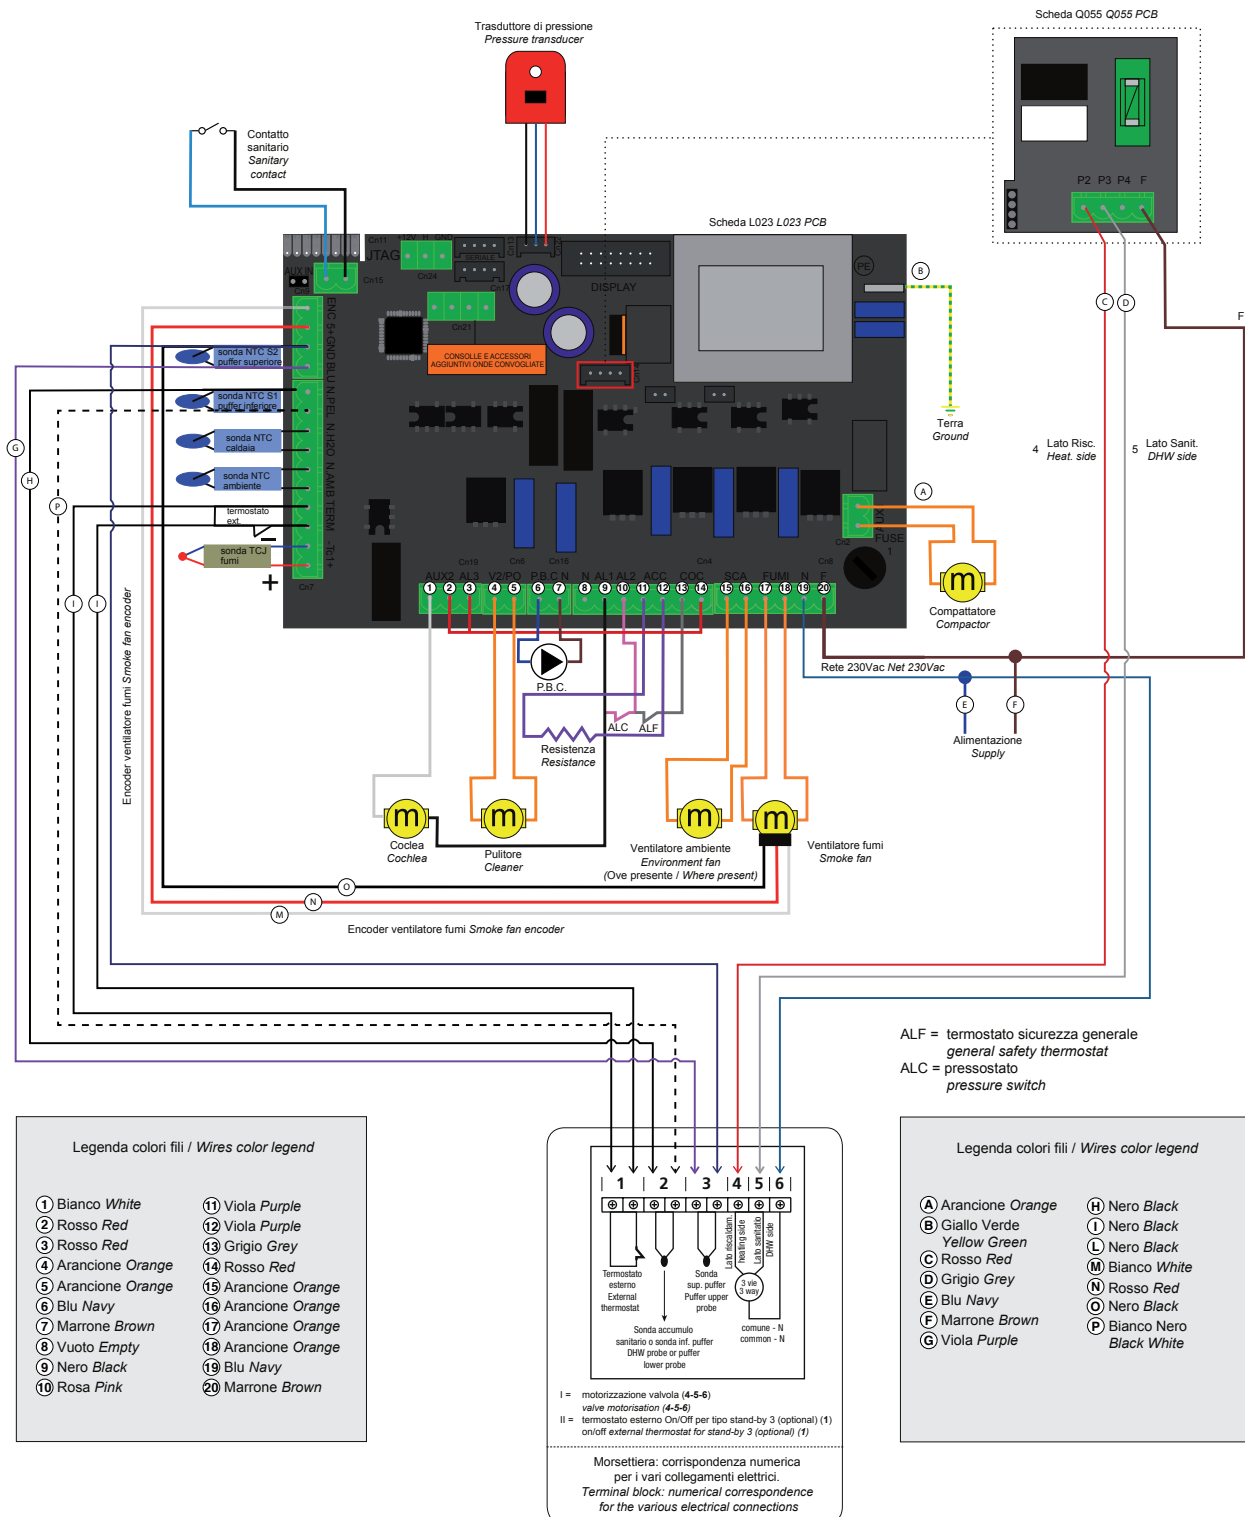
Trasduttore di pressione
Pressure transducer

Scheda Q055 Q055 PCB

P2 P3 P4 F

Contatto sanitario
Sanitary contact

Scheda L023 L023 PCB

JTAG
DISPLAY
SERIALE
CONSOLLE E ACCESSORI AGGIUNTIVI ONDE CONVOGLIATE
PE
FUSE

sonda NTC S2 puffer superiore
sonda NTC S1 puffer inferiore
sonda NTC caldaia
sonda NTC ambiente
termostato ext.
sonda TCJ fumi

ENC 5+GND BLU N PEL NH2O N AMB TERM -Tc1+

Terra
Ground

4 Lato Risc. Heat. side
5 Lato Sanit. DHW side

AUX2 AL2 V2/PO P.B.C N N AL1 AL2 ACC COC SCA FUMI N F

1 2 3 4 5 6 7 8 9 10 11 12 13 14 15 16 17 18 19 20

Compattatore
Compactor

Rete 230Vac Net 230Vac

Alimentazione
Supply

P.B.C.
ALC ALF
Resistenza
Resistance

Coclea
Cochlea
Pulitore
Cleaner
Ventilatore ambiente
Environment fan
(Ove presente / Where present)
Ventilatore fumi
Smoke fan

Encoder ventilatore fumi Smoke fan encoder

Encoder ventilatore fumi Smoke fan encoder

A B C D E F G H I L M N O P

ALF = termostato sicurezza generale
general safety thermostat
ALC = pressostato
pressure switch

Legenda colori fili / Wires color legend

1 Bianco White
2 Rosso Red
3 Rosso Red
4 Arancione Orange
5 Arancione Orange
6 Blu Navy
7 Marrone Brown
8 Vuoto Empty
9 Nero Black
10 Rosa Pink
11 Viola Purple
12 Viola Purple
13 Grigio Grey
14 Rosso Red
15 Arancione Orange
16 Arancione Orange
17 Arancione Orange
18 Arancione Orange
19 Blu Navy
20 Marrone Brown

1 2 3 4 5 6

Termostato esterno
External thermostat
Sonda sup. puffer
Puffer upper probe
Lato riscaldam. Heating side
Lato sanitario DHW side
3 vie 3 way
Sonda accumulo sanitario o sonda inf. puffer
DHW probe or puffer lower probe
comune - N
common - N

I = motorizzazione valvola (4-5-6)
valve motorisation (4-5-6)
II = termostato esterno On/Off per tipo stand-by 3 (optional) (1)
on/off external thermostat for stand-by 3 (optional) (1)

Morsettiera: corrispondenza numerica per i vari collegamenti elettrici.
Terminal block: numerical correspondence for the various electrical connections

Legenda colori fili / Wires color legend

A Arancione Orange
B Giallo Verde Yellow Green
C Rosso Red
D Grigio Grey
E Blu Navy
F Marrone Brown
G Viola Purple
H Nero Black
I Nero Black
L Nero Black
M Bianco White
N Rosso Red
O Nero Black
P Bianco Nero Black White